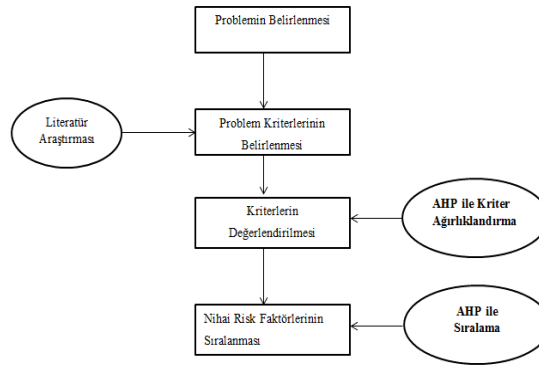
Problemin Belirlenmesi

Literatür Araştırması

Problem Kriterlerinin Belirlenmesi

Kriterlerin Değerlendirilmesi

AHP ile Kriter Ağırlıklandırma

Nihai Risk Faktörlerinin Sıralanması

AHP ile Sıralama